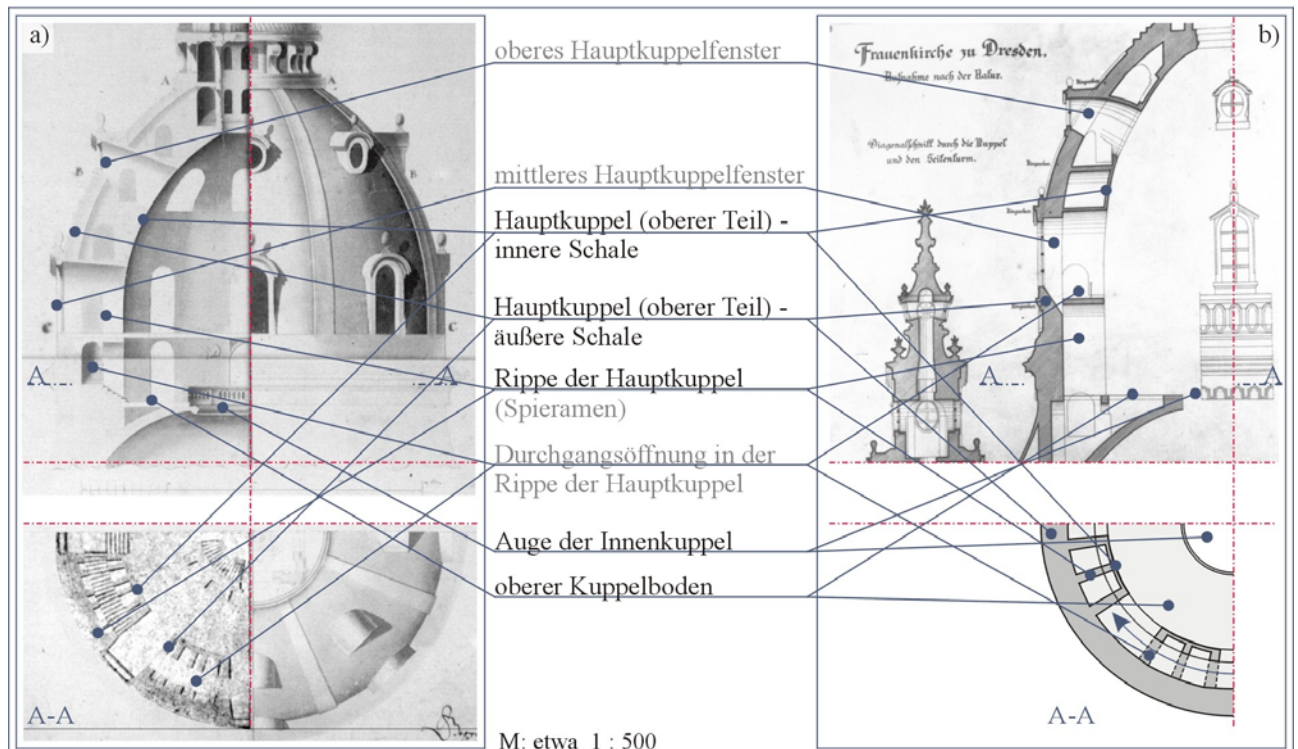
a)

A

A

A-A

oberes Hauptkuppelfenster

mittleres Hauptkuppelfenster

Hauptkuppel (oberer Teil) - innere Schale

Hauptkuppel (oberer Teil) - äußere Schale

Rippe der Hauptkuppel (Spieramen)

Durchgangsöffnung in der Rippe der Hauptkuppel

Auge der Innenkuppel

oberer Kuppelboden

M: etwa 1 : 500

b)

Frauenkirche zu Dresden.

Aufnahme nach der Natur.

Diagonalschnitt durch die Kuppel und den Seitenturm.

A

A

A-A